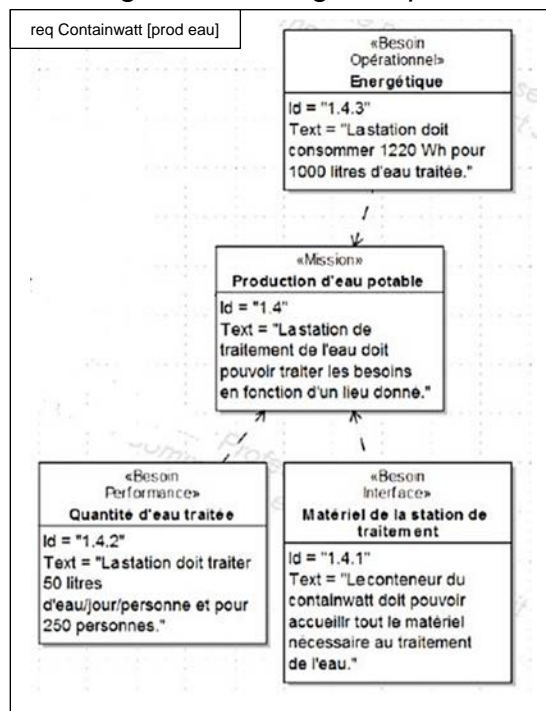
req Containwatt [prod eau]

«Besoin Opérationnel»
Energétique

Id = "1.4.3"
Text = "La station doit consommer 1220 Wh pour 1000 litres d'eau traitée."

«Mission»
Production d'eau potable

Id = "1.4"
Text = "La station de traitement de l'eau doit pouvoir traiter les besoins en fonction d'un lieu donné."

«Besoin Performance»
Quantité d'eau traitée

Id = "1.4.2"
Text = "La station doit traiter 50 litres d'eau/jour/personne et pour 250 personnes."

«Besoin Interface»
Matériel de la station de traitement

Id = "1.4.1"
Text = "Le conteneur du containwatt doit pouvoir accueillir tout le matériel nécessaire au traitement de l'eau."